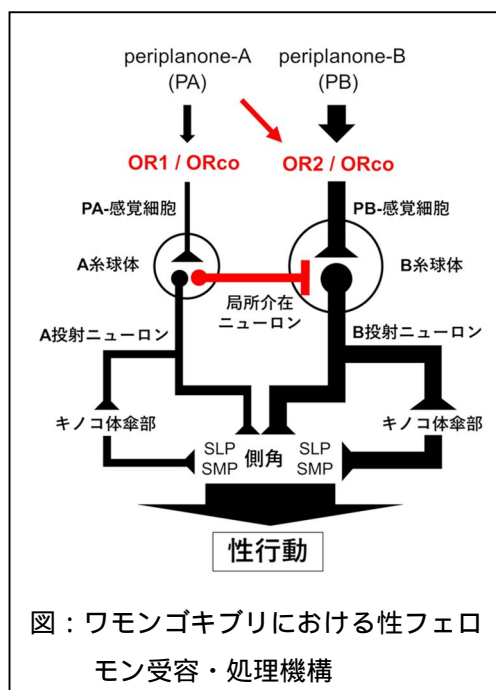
periplanone-A
(PA)

periplanone-B
(PB)

OR1 / ORco

OR2 / ORco

PA-感覚細胞

PB-感覚細胞

A糸球体

B糸球体

局所介在
ニューロン

A投射ニューロン

B投射ニューロン

キノコ体傘部

キノコ体傘部

SLP
SMP

側角

SLP
SMP

性行動

図：ワモンゴキブリにおける性フェロモン受容・処理機構